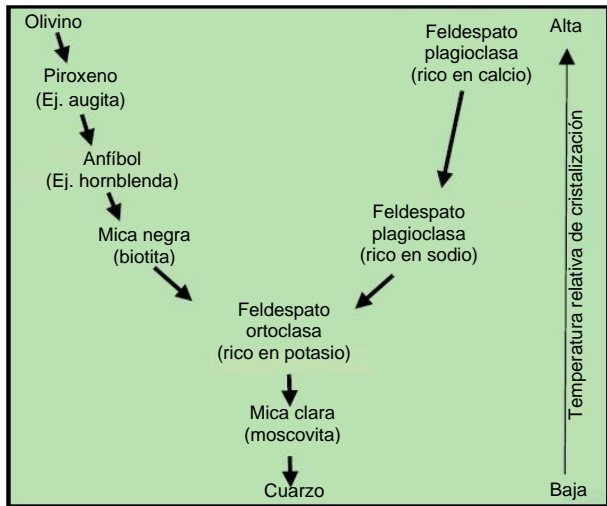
Olivino

Piroxeno
(Ej. augita)

Anfíbol
(Ej. hornblenda)

Mica negra
(biotita)

Feldespato
plagioclasa
(rico en calcio)

Feldespato
plagioclasa
(rico en sodio)

Feldespato
ortoclasa
(rico en potasio)

Mica clara
(moscovita)

Cuarzo

Alta

Temperatura relativa de cristalización

Baja